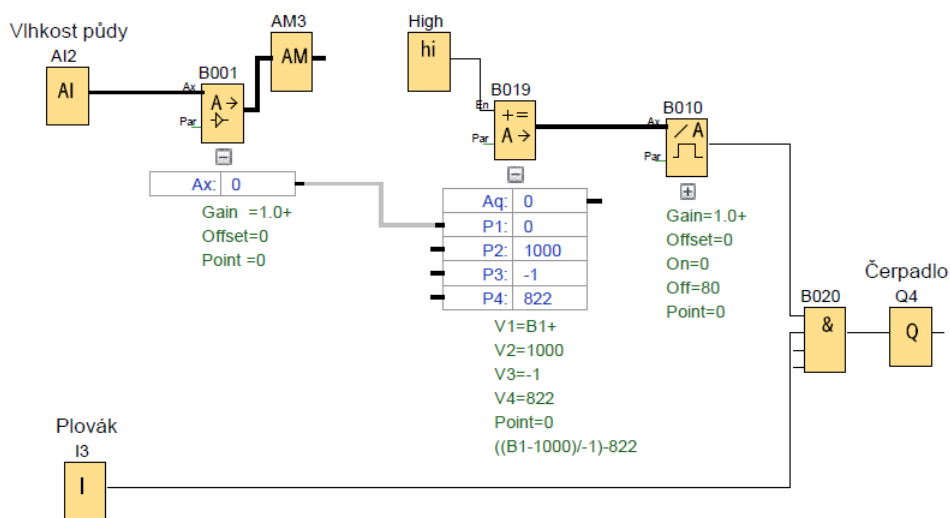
Vlhkost půdy

AI2

AI

B001

Ax

Par

AM3

AM

Ax: 0

Gain =1.0+
Offset=0
Point =0

High

hi

B019

En

Par

+=
A→

Aq: 0
P1: 0
P2: 1000
P3: -1
P4: 822

V1=B1+
V2=1000
V3=-1
V4=822
Point=0
((B1-1000)/-1)-822

B010

Ax

Par

Gain=1.0+
Offset=0
On=0
Off=80
Point=0

Čerpadlo

B020

&

Q4

Q

Plovák

I3

I